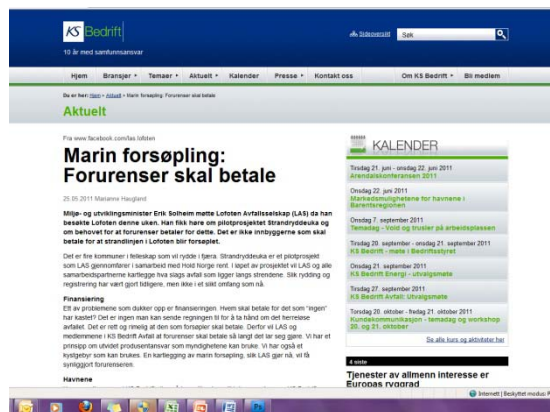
KS Bedrift

10 år med samfunnsansvar

Sideoversikt Søk

Hjem Bransjer Temaer Aktuelt Kalender Presse Kontakt oss Om KS Bedrift Bli medlem

Du er her: Hjem » Aktuelt » Marin forsøpling: Forurenser skal betale

Aktuelt

Fra www.facebook.com/las.lofoten

Marin forsøpling: Forurenser skal betale

25.05.2011 Marianne Haagland

Miljø- og utviklingsminister Erik Solheim møtte Lofoten Avfallsselskap (LAS) da han besøkte Lofoten denne uken. Han fikk høre om pilotprosjektet Strandryddeuka og om behovet for at forurenser betaler for dette. Det er ikke innbyggerne som skal betale for at strandlinjen i Lofoten blir forsøplet.

Det er fire kommuner i fellesskap som vil rydde i fjæra. Strandryddeuka er et pilotprosjekt som LAS gjennomfører i samarbeid med Hold Norge rent. I løpet av prosjektet vil LAS og alle samarbeidspartnerne kartlegge hva slags avfall som ligger langs strendene. Slik rydding og registrering har vært gjort tidligere, men ikke i et slikt omfang som nå.

Finansiering
Ett av problemene som dukker opp er finansieringen. Hvem skal betale for det som "ingen" har kastet? Det er ingen man kan sende regningen til for å ta hånd om det herreløse avfallet. Det er rett og rimelig at den som forsøpler skal betale. Derfor vil LAS og medlemmene i KS Bedrift Avfall at forurenser skal betale så langt det lar seg gjøre. Vi har et prinsipp om utvidet produsentansvar som myndighetene kan bruke. Vi har også et kystgebyr som kan brukes. En kartlegging av marin forsøpling, slik LAS gjør nå, vil få synliggjort forurenseren.

Havnene

KALENDER

Tirsdag 21. juni - onsdag 22. juni 2011
Arendalskonferansen 2011

Onsdag 22. juni 2011
Markedsmuligheter for havnene i Barentsregionen

Onsdag 7. september 2011
Temadag - Vold og trusler på arbeidsplassen

Tirsdag 20. september - onsdag 21. september 2011
KS Bedrift - møte i Bedriftsstyret

Onsdag 21. september 2011
KS Bedrift Energi - utvalgsmøte

Tirsdag 27. september 2011
KS Bedrift Avfall: Utvalgsmøte

Torsdag 20. oktober - fredag 21. oktober 2011
Kundekommunikasjon - temadag og workshop 20. og 21. oktober

Se alle kurs og aktiviteter her

Tjenester av allmenn interesse er Europas ryggrad

Internett | Beskyttet modus: P